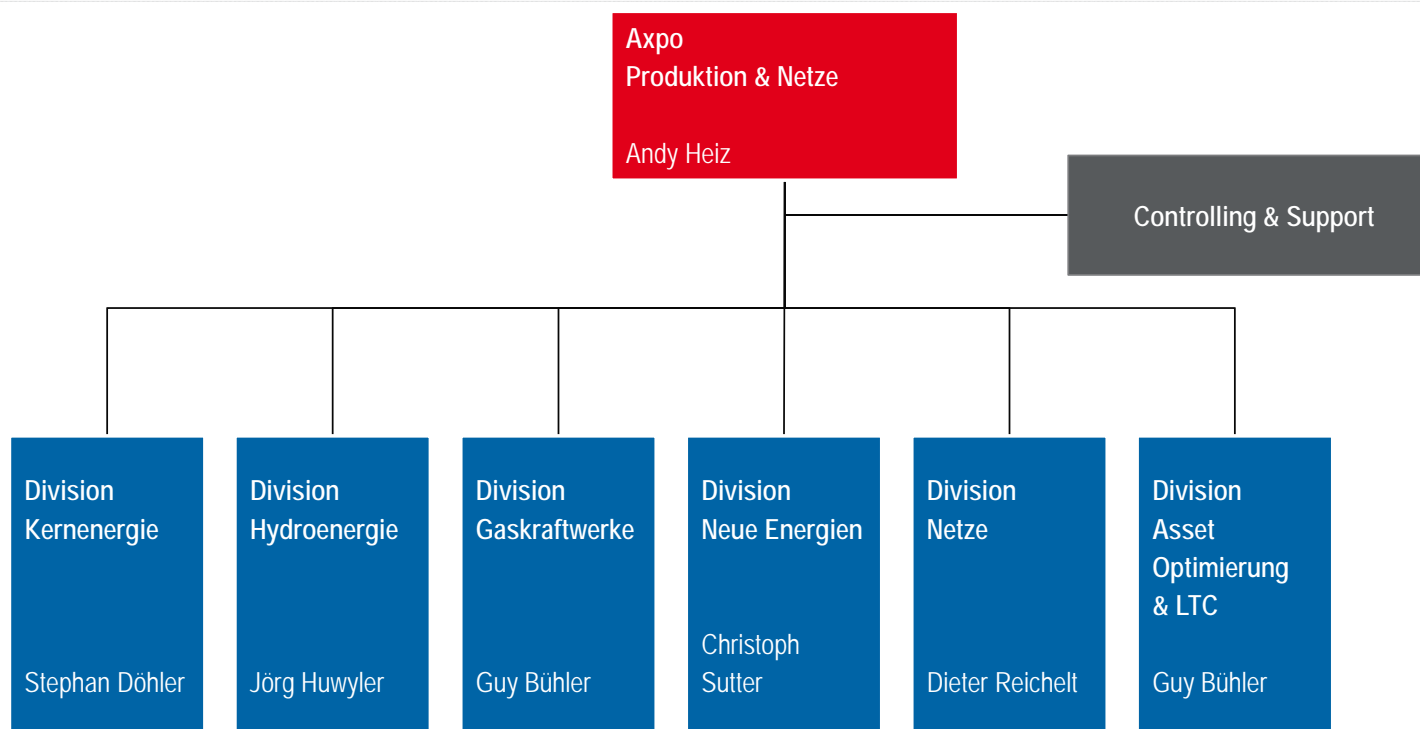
Axpo
Produktion & Netze

Andy Heiz

Controlling & Support

Division
Kernenergie

Stephan Döhler

Division
Hydroenergie

Jörg Huwyler

Division
Gaskraftwerke

Guy Bühler

Division
Neue Energien

Christoph
Sutter

Division
Netze

Dieter Reichelt

Division
Asset
Optimierung
& LTC

Guy Bühler